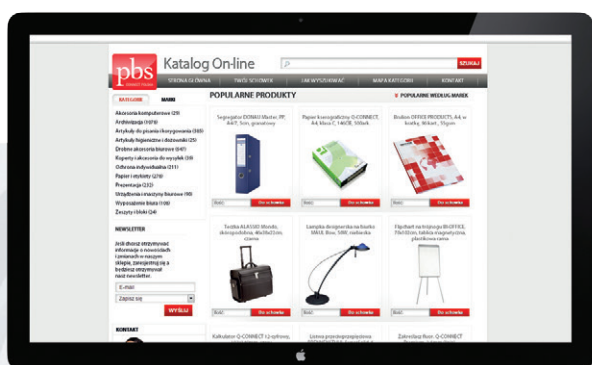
pbs

Katalog On-line

SZUKAJ

STRONA GŁÓWNA | TWÓJ SCHOWEK | JAK WYSZUKIWAĆ | MAPA KATEGORII | KONTAKT

KATEGORIE | MARKI

Akcesoria komputerowe (29)
Archiwizacja (1070)
Artykuły do pisania i korygowania (303)
Artykuły rejestracyjne i dziurkacze (25)
Drobne akcesoria biurowe (147)
Koperty i akcesoria do wysyłek (38)
Odzież i obuwie indywidualna (211)
Papier i etykiety (276)
Prezentacja (232)
Urządzenia i maszyny biurowe (98)
Wyposażenie biura (139)
Zeszyty i bloki (24)

NEWSLETTER

Jeśli chcesz otrzymywać informacje o nowościach i promocjach w naszym sklepie, zarejestruj się a będziesz otrzymywał nasz newsletter.

E-mail
Zapisz się
WYŚLIJ

KONTAKT

POPULARNE PRODUKTY

POPULARNE WEDŁUG MAREK

Segregator DONAU Master, PP, A4/7, 5cm, granatowy

Papier kserograficzny Q-CONNECT, A4, klasa C, 14 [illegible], 500ark.

Bloków OFFICE PRODUCTS, A4, w kratkę, 80kart., 55gsm

Torba ALASSIO Mondo, skóropodobna, 48x38x23cm, czarna

Lampka do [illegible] na biurko MAUL Bow, 5W, niebieska

Flipchart na trójnogu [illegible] OFFICE, 70x100cm, tablica magnetyczna, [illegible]

Do schowka

Kalkulator Q-CONNECT 12-cyfrowy

Listwa przeciwprzepięciowa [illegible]

Zakreślacz flam. Q-CONNECT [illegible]